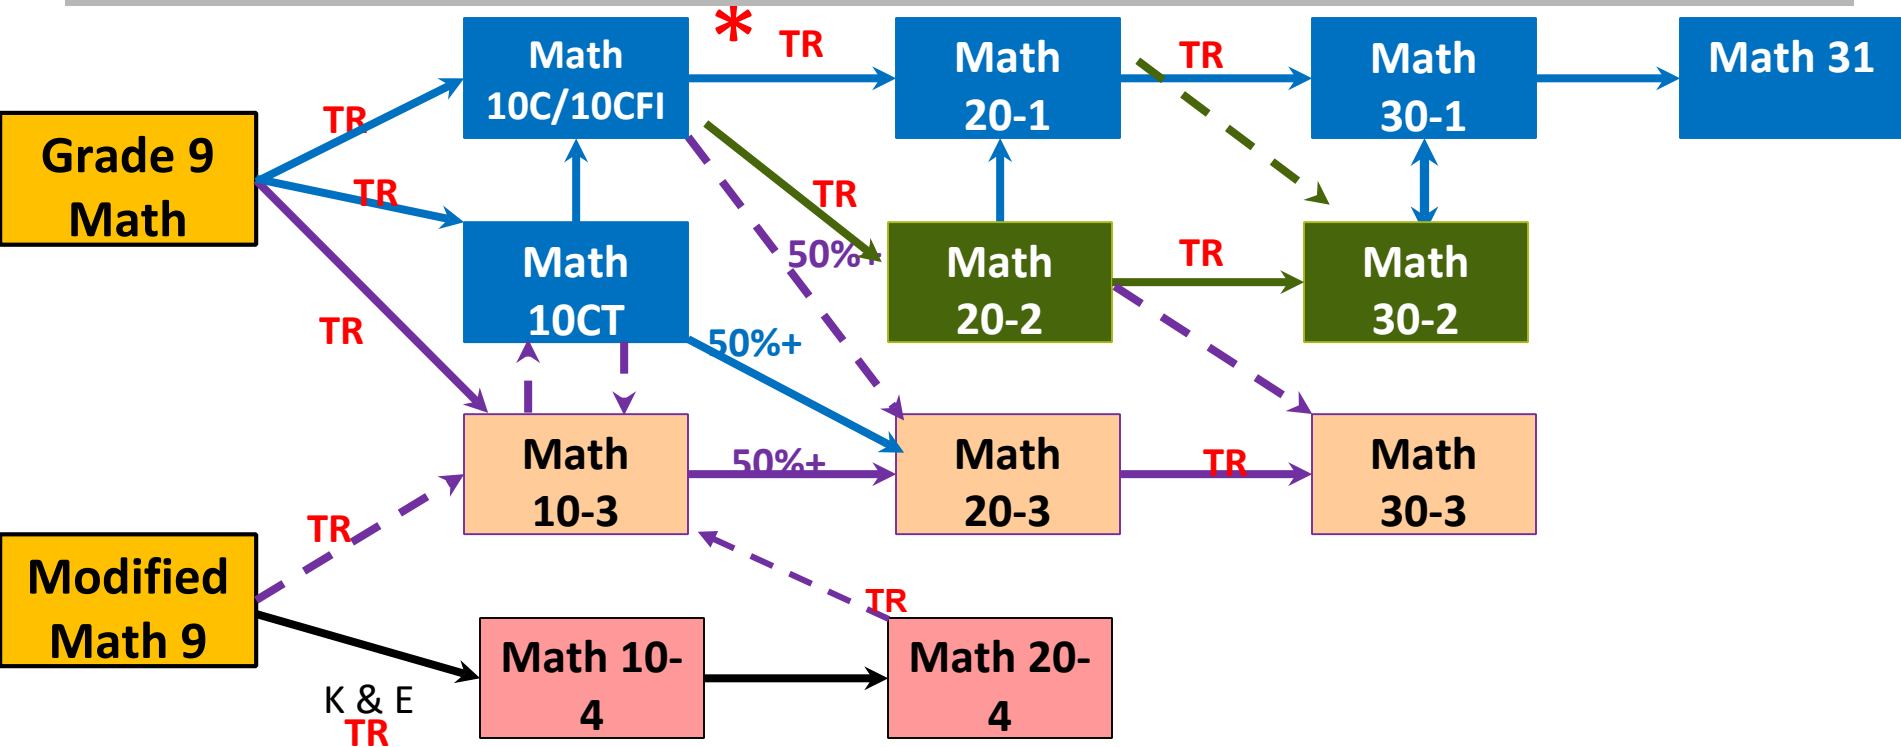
Grade 9 Math

TR

TR

TR

Math 10C/10CFI

*

TR

Math 20-1

TR

Math 30-1

Math 31

Math 10CT

TR

50%+

Math 20-2

TR

Math 30-2

50%+

Math 10-3

50%+

Math 20-3

TR

Math 30-3

TR

Modified Math 9

TR

Math 10-4

Math 20-4

K & E

TR